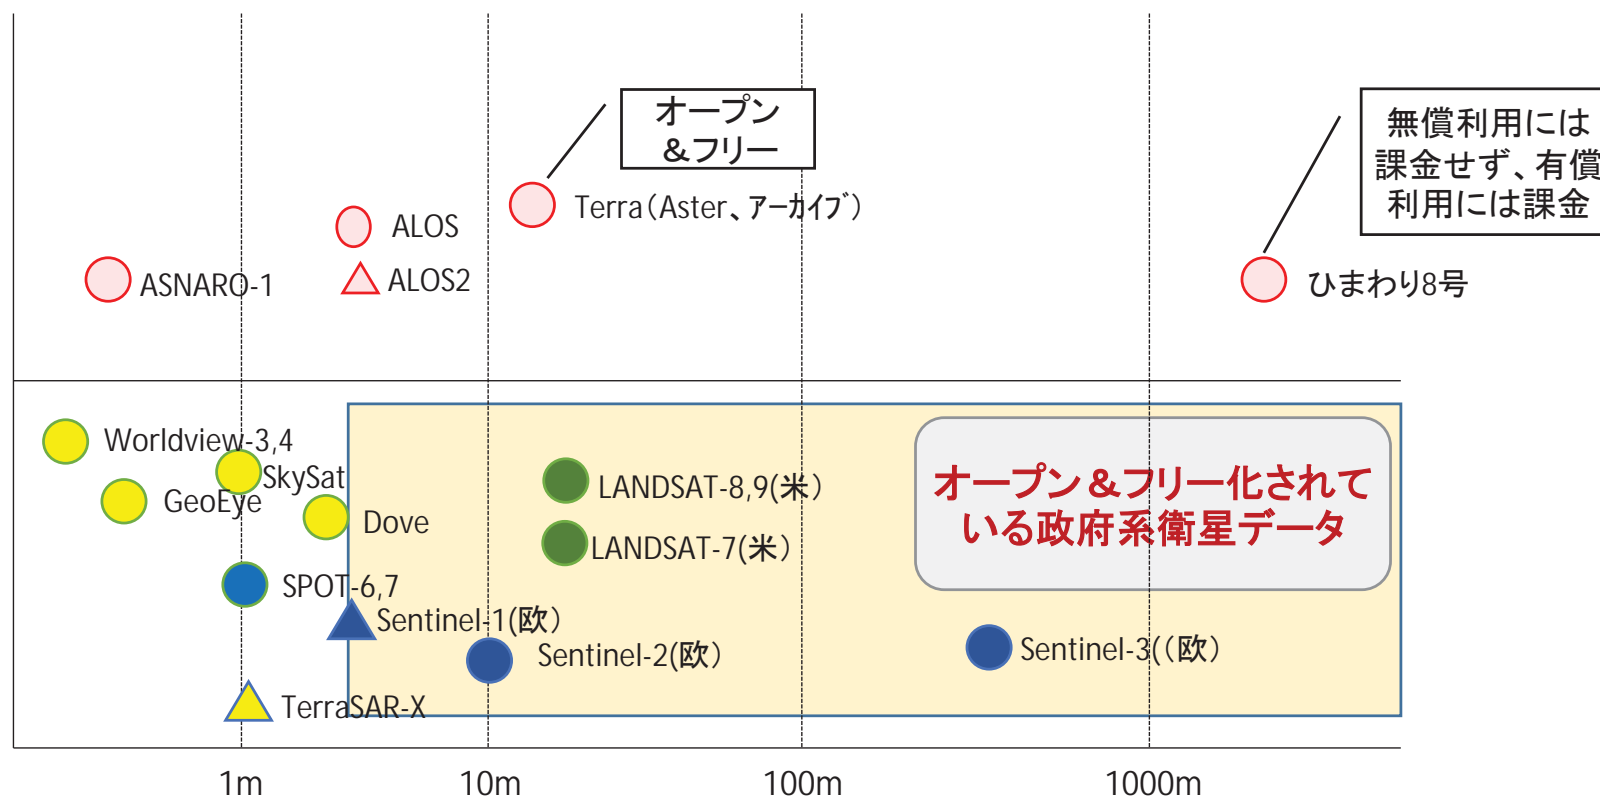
オープン
＆フリー

無償利用には
課金せず、有償
利用には課金

Terra（Aster、アーカイブ）

ALOS

ALOS2

ASNARO-1

ひまわり8号

Worldview-3,4

SkySat

GeoEye

Dove

LANDSAT-8,9(米)

LANDSAT-7(米)

オープン＆フリー化されている政府系衛星データ

SPOT-6,7

Sentinel-1(欧)

Sentinel-2(欧)

Sentinel-3((欧)

TerraSAR-X

1m

10m

100m

1000m